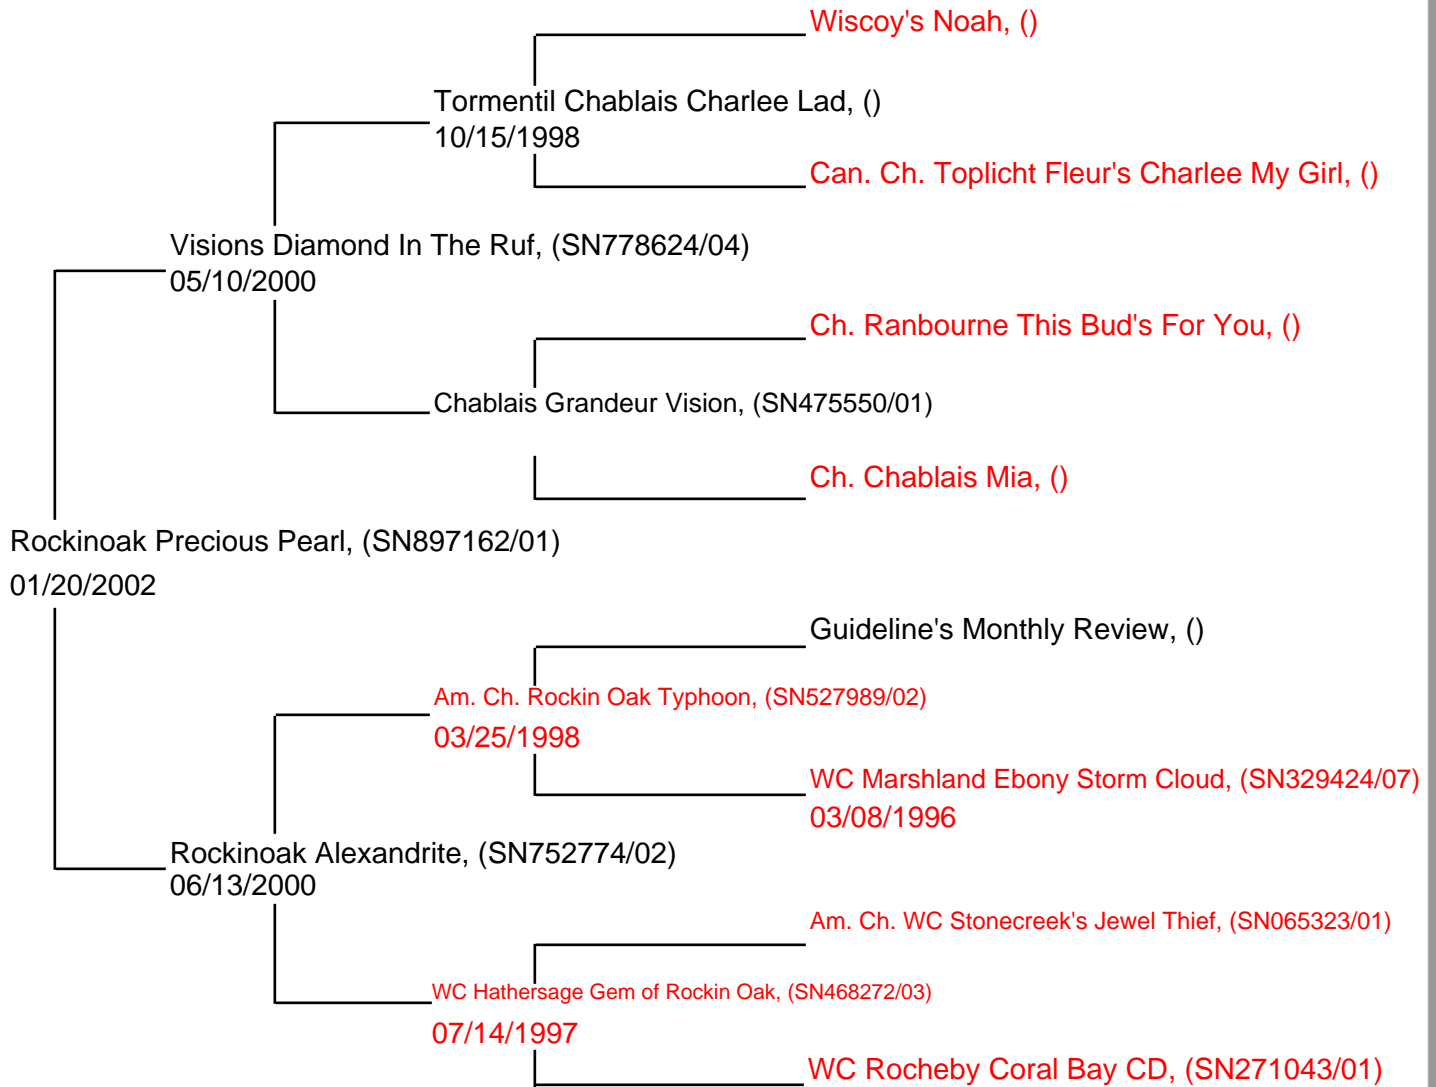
Wiscoy's Noah, ()

Tormentil Chablais Charlee Lad, ()
10/15/1998

Can. Ch. Toplicht Fleur's Charlee My Girl, ()

Visions Diamond In The Ruf, (SN778624/04)
05/10/2000

Ch. Ranbourne This Bud's For You, ()

Chablais Grandeur Vision, (SN475550/01)

Ch. Chablais Mia, ()

Rockinoak Precious Pearl, (SN897162/01)
01/20/2002

Guideline's Monthly Review, ()

Am. Ch. Rockin Oak Typhoon, (SN527989/02)
03/25/1998

WC Marshland Ebony Storm Cloud, (SN329424/07)
03/08/1996

Rockinoak Alexandrite, (SN752774/02)
06/13/2000

Am. Ch. WC Stonecreek's Jewel Thief, (SN065323/01)

WC Hathersage Gem of Rockin Oak, (SN468272/03)
07/14/1997

WC Rocheby Coral Bay CD, (SN271043/01)